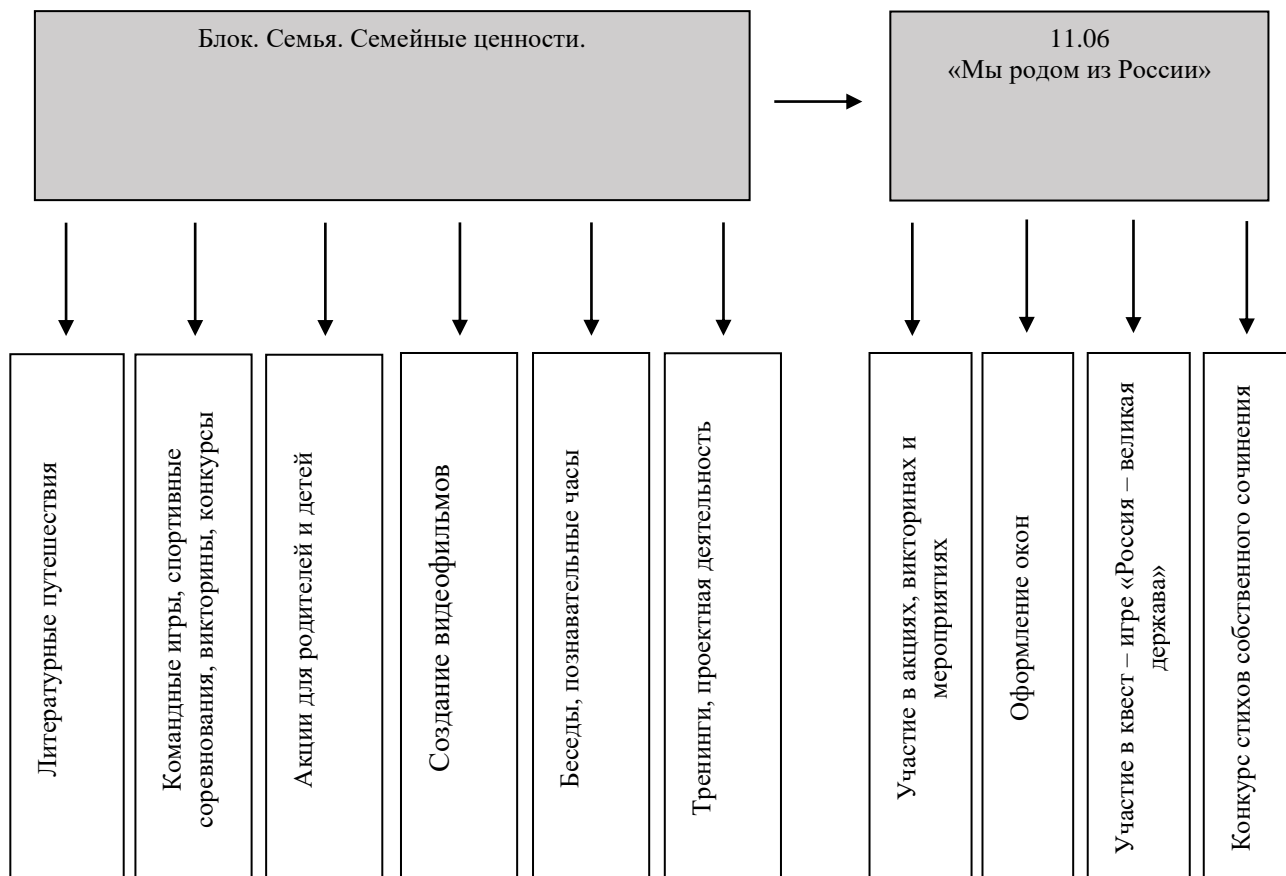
Блок. Семья. Семейные ценности.

11.06
«Мы родом из России»

Литературные путешествия

Командные игры, спортивные соревнования, викторины, конкурсы

Акции для родителей и детей

Создание видеофильмов

Беседы, познавательные часы

Тренинги, проектная деятельность

Участие в акциях, викторинах и мероприятиях

Оформление окон

Участие в квест – игре «Россия – великая держава»

Конкурс стихов собственного сочинения